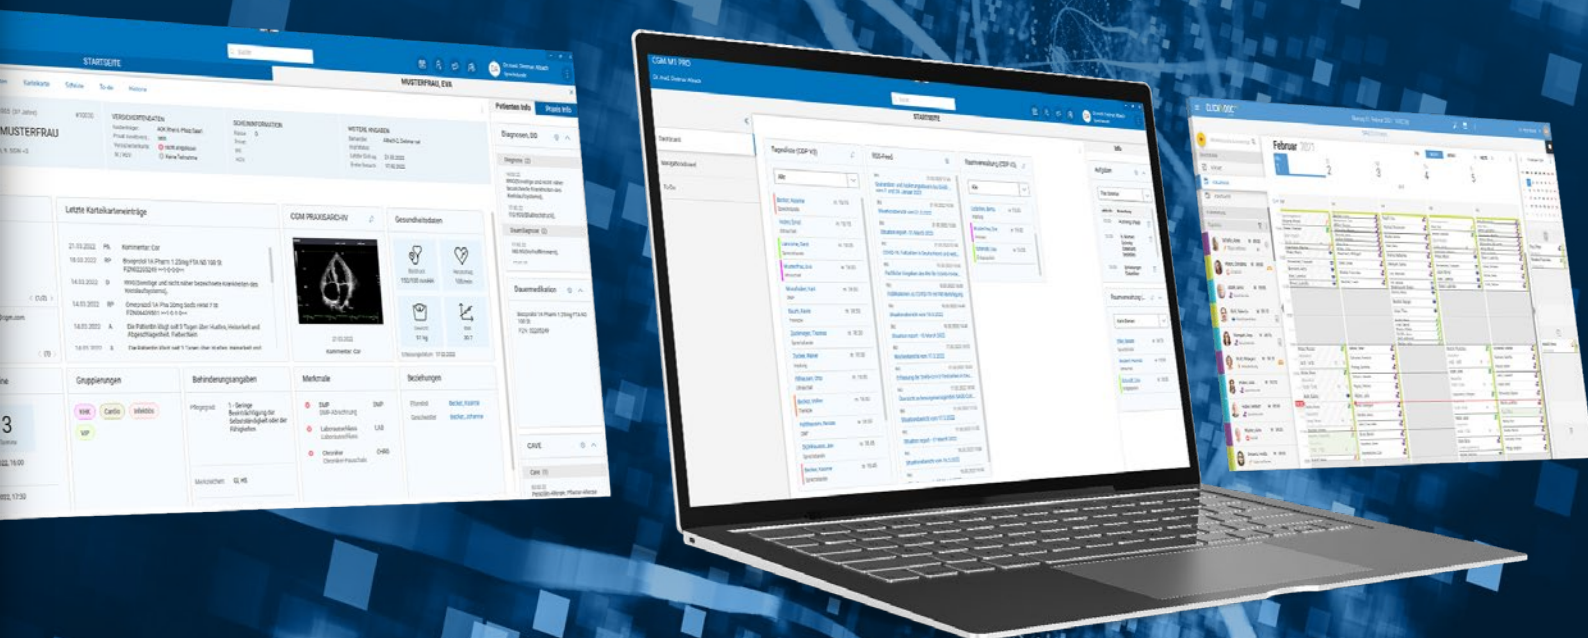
STARTSEITE

MUSTERFRAU, EVA

MUSTERFRAU

Letzte Karteikarteneinträge

CGM PRAXISARCHIV

Gesundheitsdaten

Gruppierungen

Behinderungsangaben

Merkmale

Beziehungen

Patienten Info

Praxis Info

Diagnosen

Dauermedikation

CAVE

CGM M1 PRO

STARTSEITE

CLICKDOC

Februar